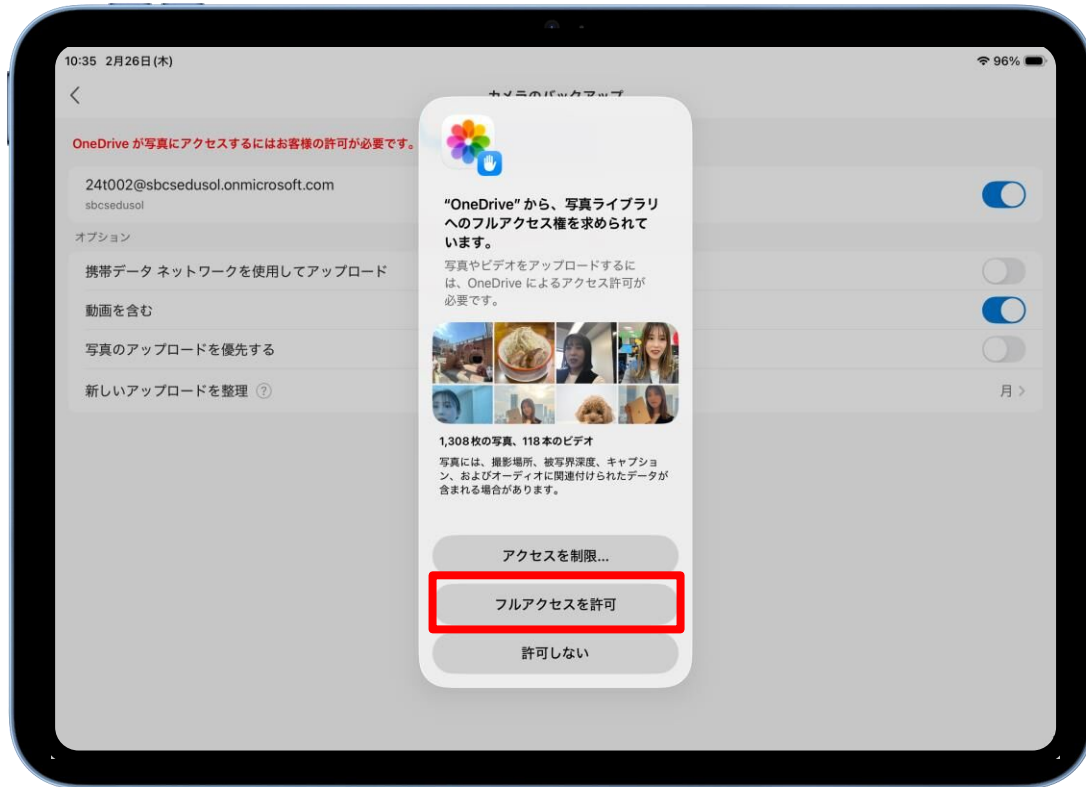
10:35 2月26日(木)

96%

カメラのバックアップ

OneDrive が写真にアクセスするにはお客様の許可が必要です。

24t002@sbcsedusol.onmicrosoft.com
sbcsedusol

オプション

携帯データ ネットワークを使用してアップロード

動画を含む

写真のアップロードを優先する

新しいアップロードを整理

月 >

"OneDrive" から、写真ライブラリへのフルアクセス権を求められています。

写真やビデオをアップロードするには、OneDrive によるアクセス許可が必要です。

1,308 枚の写真、118 本のビデオ

写真には、撮影場所、被写界深度、キャプション、およびオーディオに関連付けられたデータが含まれる場合があります。

アクセスを制限...

フルアクセスを許可

許可しない